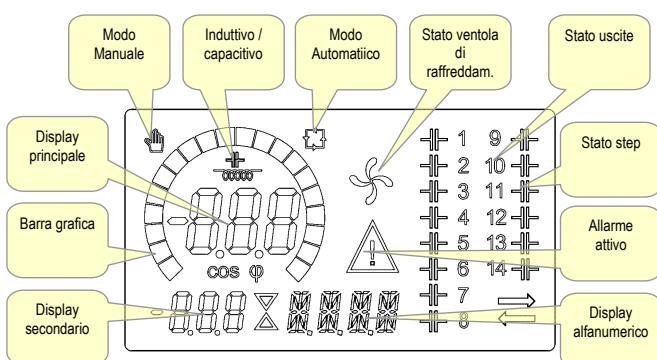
Modo Manuale

Induttivo / capacitivo

Modo Automatiico

Stato ventola di raffreddam.

Stato uscite

Display principale

Stato step

Barra grafica

Allarme attivo

Display secondario

Display alfanumerico

-8.8.8

cos φ

8.8.8

1
2
3
4
5
6
7
8
9
10
11
12
13
14